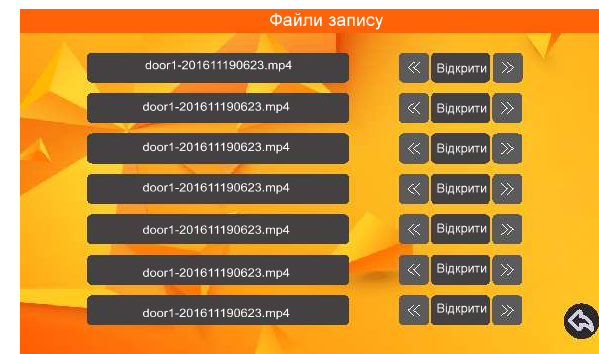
Файли запису

door1-201611190623.mp4 « Відкрити »
door1-201611190623.mp4 « Відкрити »
door1-201611190623.mp4 « Відкрити »
door1-201611190623.mp4 « Відкрити »
door1-201611190623.mp4 « Відкрити »
door1-201611190623.mp4 « Відкрити »
door1-201611190623.mp4 « Відкрити »